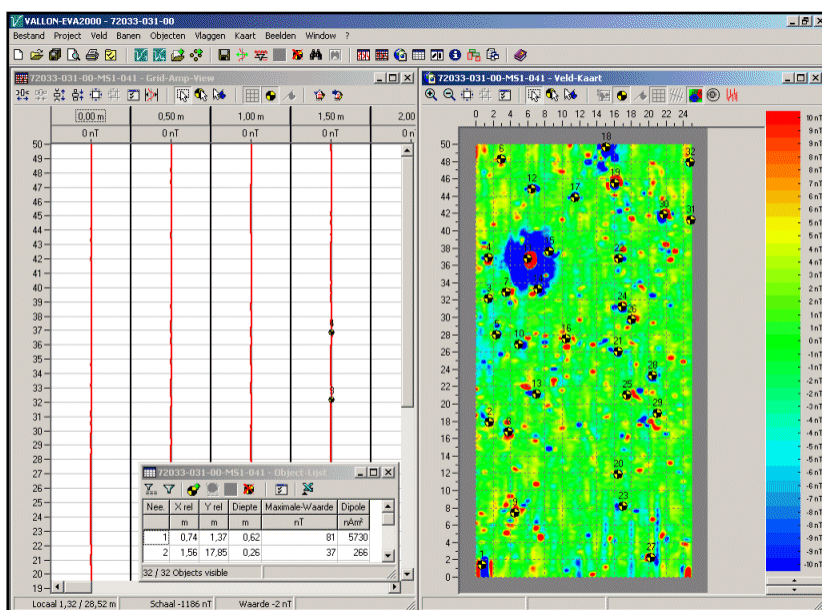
VALLON-EVA2000 - 72033-031-00

Bestand Project Veld Banen Objecten Vlaggen Kaart Beelden Window ?

72033-031-00-MS1-041 - Grid-Amp-View

| 0,00 m | 0,50 m | 1,00 m | 1,50 m | 2,00 |
|---|---|---|---|---|
| 0 nT | 0 nT | 0 nT | 0 nT | 0 n |

50 49 48 47 46 45 44 43 42 41 40 39 38 37 36 35 34 33 32 31 30 29 28 27 26 25 24 23 22 21 20 19

Locaal 1,32 / 28,52 m Schaal -1186 nT Waarde -2 nT

72033-031-00-MS1-041 - Object-Lijst

| Nee. | X rel | Y rel | Diepte | Maximale-Waarde | Dipole |
|---|---|---|---|---|---|
| | m | m | m | nT | nAm² |
| 1 | 0,74 | 1,37 | 0,62 | 81 | 5730 |
| 2 | 1,56 | 17,85 | 0,26 | 37 | 266 |

32 / 32 Objects visible

72033-031-00-MS1-041 - Veld-Kaart

0 2 4 6 8 10 12 14 16 18 20 22 24

50 48 46 44 42 40 38 36 34 32 30 28 26 24 22 20 18 16 14 12 10 8 6 4 2 0

18 6 32 19 12 17 30 31 22 3 24 5 10 16 21 28 13 25 29 2 4 20 23 1 27

10 nT 9 nT 8 nT 7 nT 6 nT 5 nT 4 nT 3 nT 2 nT 1 nT 0 nT -1 nT -2 nT -3 nT -4 nT -5 nT -6 nT -7 nT -8 nT -9 nT -10 nT